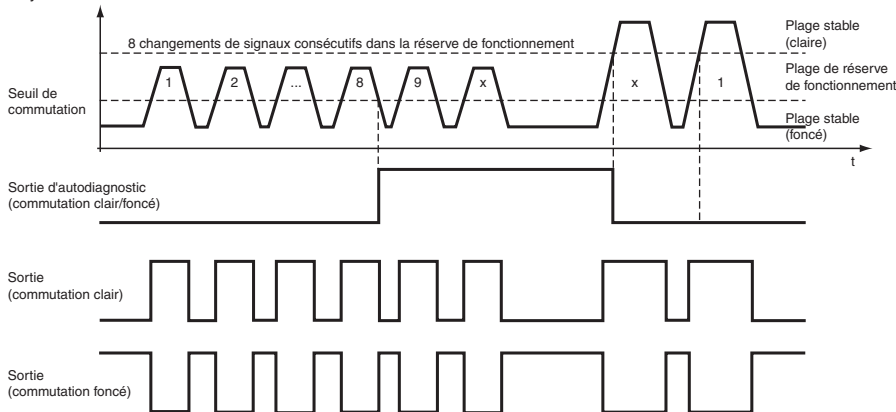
8 changements de signaux consécutifs dans la réserve de fonctionnement

Plage stable (claire)

Plage de réserve de fonctionnement

Plage stable (foncé)

Seuil de commutation

1
2
...
8
9
x
x
1

t

Sortie d'autodiagnostic (commutation clair/foncé)

Sortie (commutation clair)

Sortie (commutation foncé)